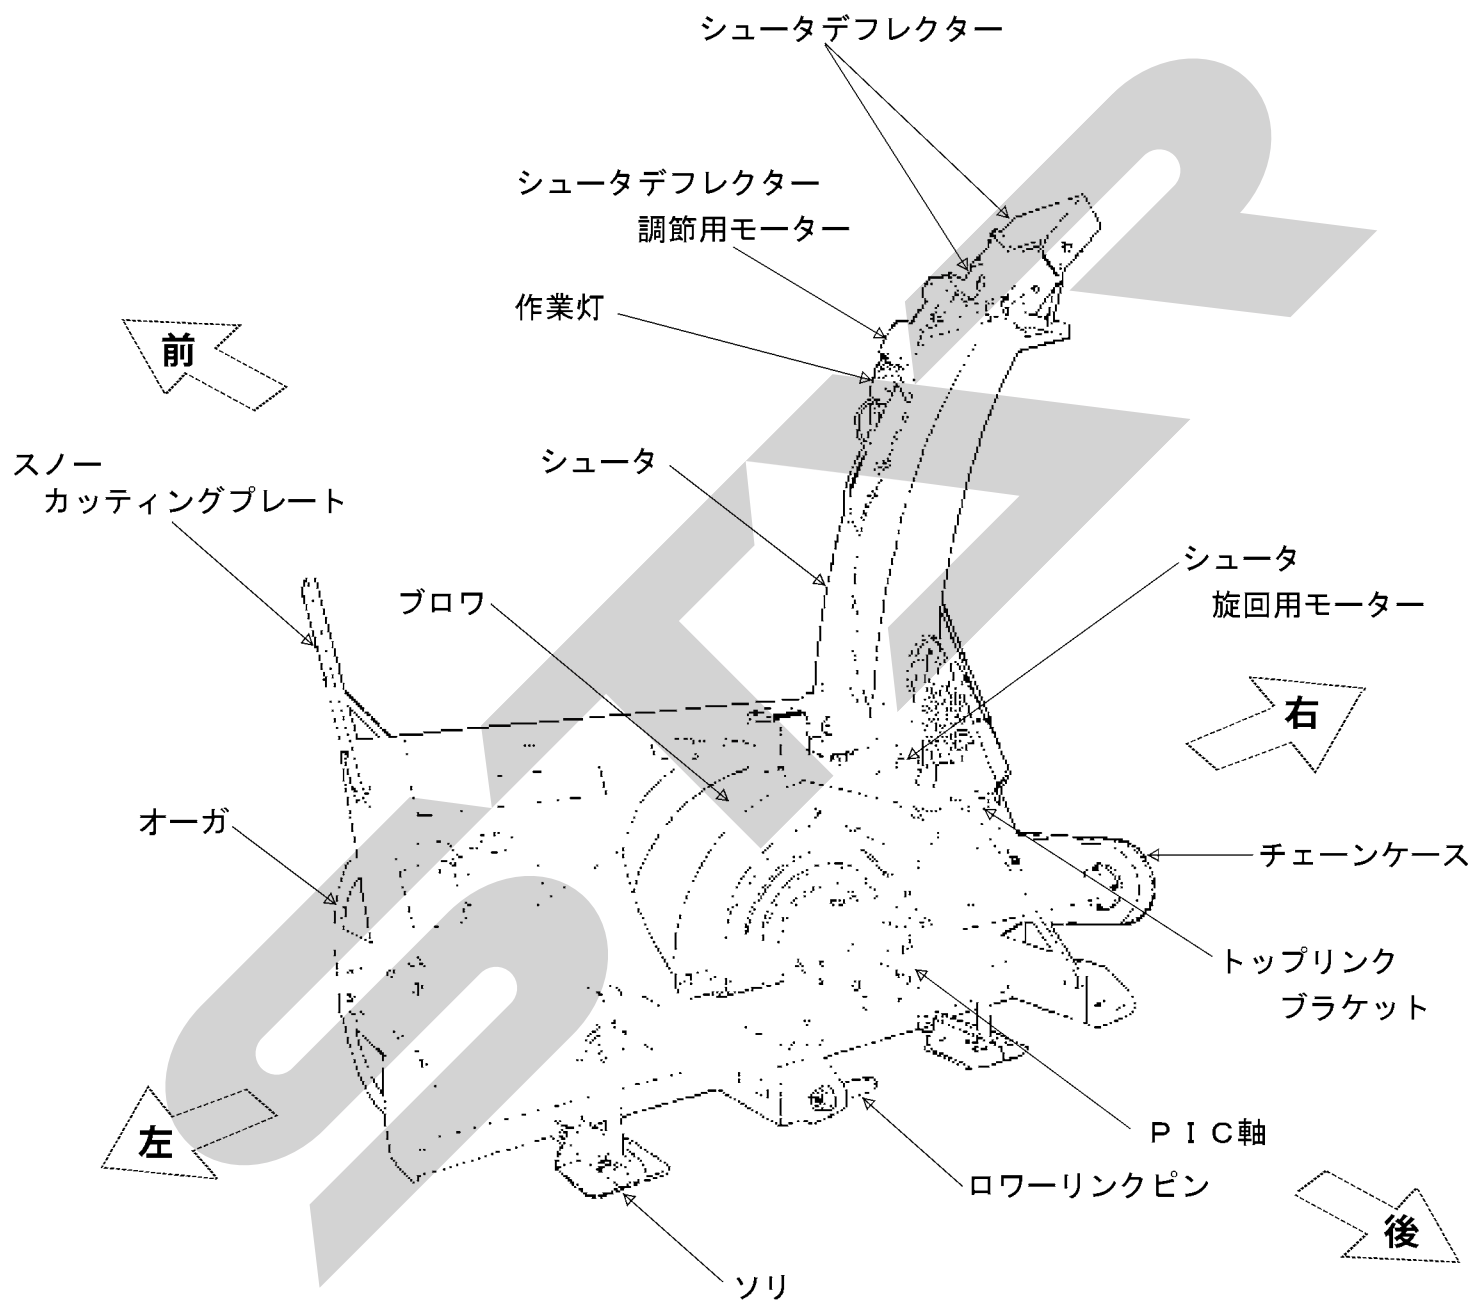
シュータデフレクター

シュータデフレクター
調節用モーター

作業灯

前

スノー
カッティングプレート

シュータ

シュータ
旋回用モーター

ブロワ

右

オーガ

チェーンケース

トップリンク
ブラケット

PIC軸

左

ロワーリンクピン

後

ソリ